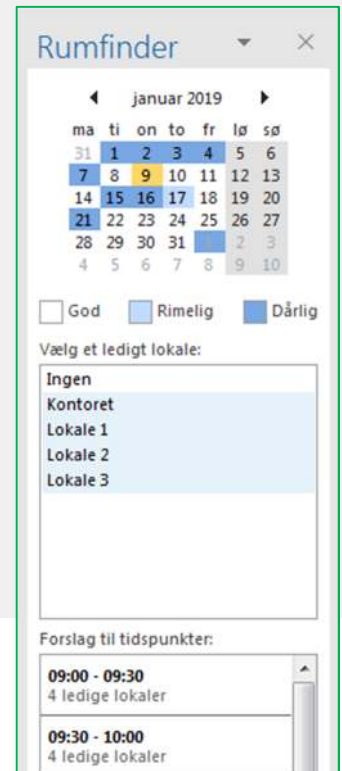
Rumfinder ▾ ×

◀ januar 2019 ▶

| ma | ti | on | to | fr | lø | sø |
|---|---|---|---|---|---|---|
| 31 | 1 | 2 | 3 | 4 | 5 | 6 |
| 7 | 8 | 9 | 10 | 11 | 12 | 13 |
| 14 | 15 | 16 | 17 | 18 | 19 | 20 |
| 21 | 22 | 23 | 24 | 25 | 26 | 27 |
| 28 | 29 | 30 | 31 | 1 | 2 | 3 |
| 4 | 5 | 6 | 7 | 8 | 9 | 10 |

God Rimelig Dårlig

Vælg et ledigt lokale:

Ingen
Kontoret
Lokale 1
Lokale 2
Lokale 3

Forslag til tidspunkter:

09:00 - 09:30
4 ledige lokaler

09:30 - 10:00
4 ledige lokaler